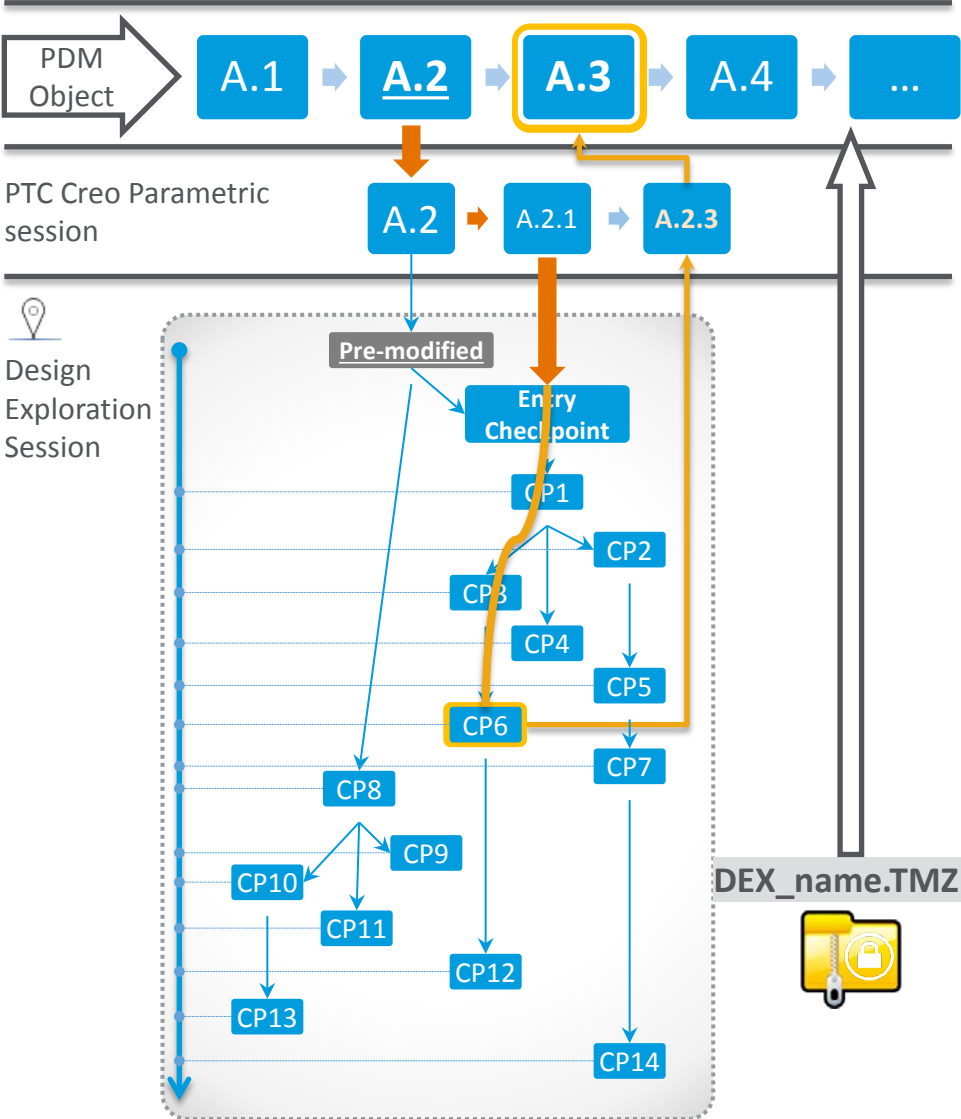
PDM Object

A.1

A.2

A.3

A.4

...

PTC Creo Parametric session

A.2

A.2.1

A.2.3

Design Exploration Session

Pre-modified

Entry Checkpoint

CP1

CP2

CP3

CP4

CP5

CP6

CP7

CP8

CP9

CP10

CP11

CP12

CP13

CP14

DEX_name.TMZ